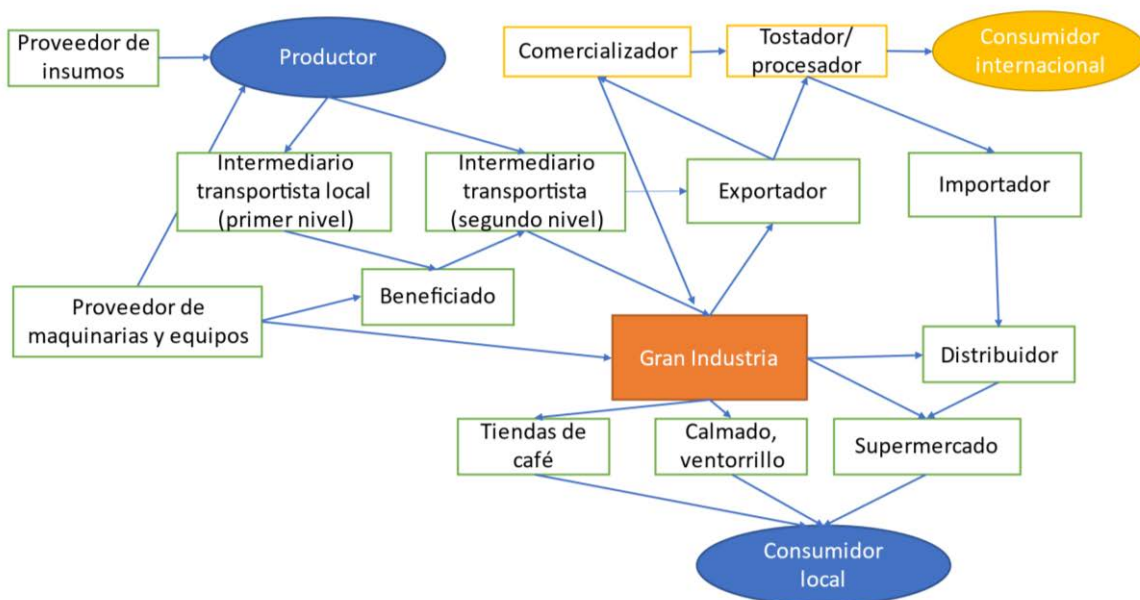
Proveedor de insumos

Productor

Comercializador

Tostador/ procesador

Consumidor internacional

Intermediario transportista local (primer nivel)

Intermediario transportista (segundo nivel)

Exportador

Importador

Proveedor de maquinarias y equipos

Beneficiado

Gran Industria

Distribuidor

Tiendas de café

Calmado, ventorrillo

Supermercado

Consumidor local